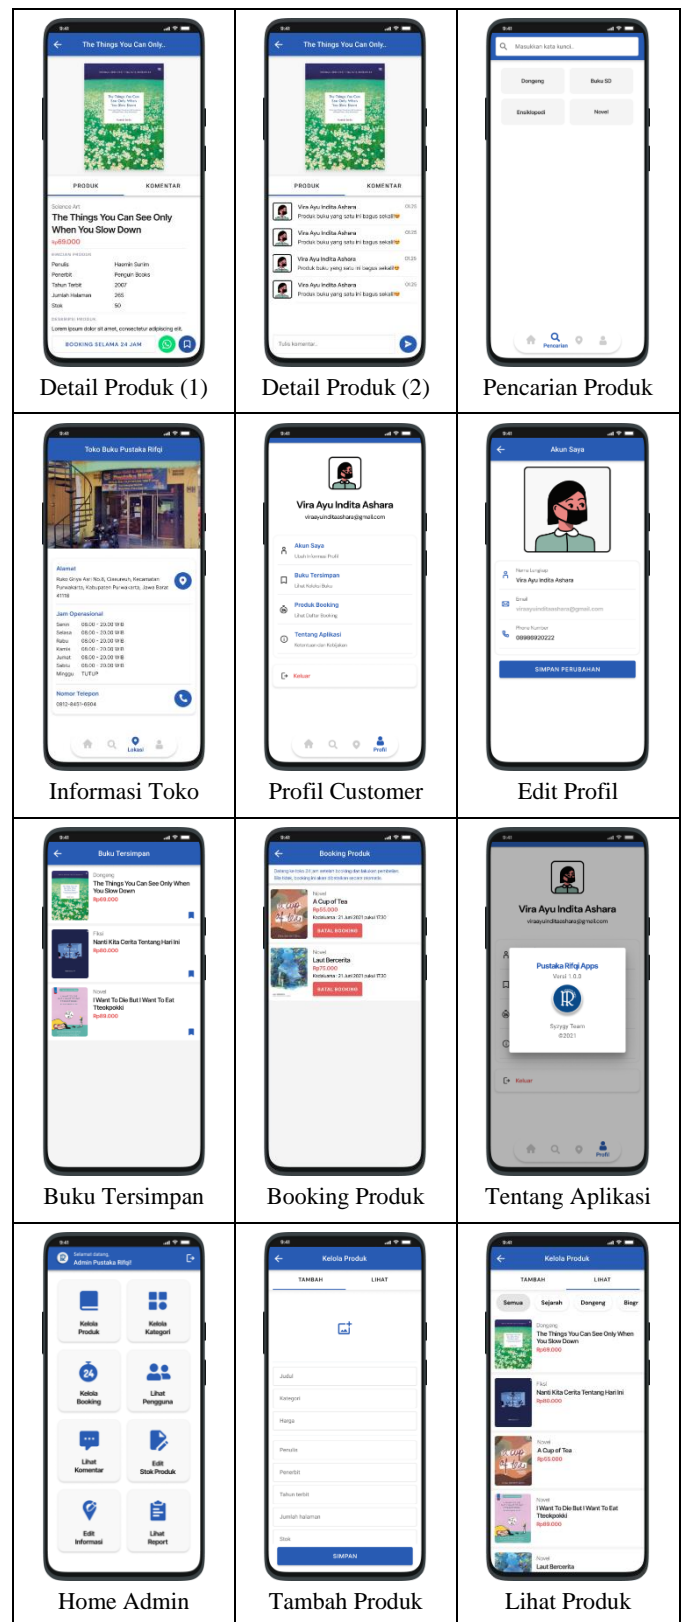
| | | |
|---|---|---|
| The Things You Can Only.. PRODUK KOMENTAR Science Art The Things You Can See Only When You Slow Down Rp69.000 Penulis Haemin Sunim Penerbit Penguin Books Tahun Terbit 2007 Jumlah Halaman 265 Stok 50 Lorem ipsum dolor sit amet, consectetur adipiscing elit. BOOKING SELAMA 24 JAM Detail Produk (1) | The Things You Can Only.. PRODUK KOMENTAR Vira Ayu Indita Ashara Produk buku yang satu ini bagus sekali! Vira Ayu Indita Ashara Produk buku yang satu ini bagus sekali! Vira Ayu Indita Ashara Produk buku yang satu ini bagus sekali! Vira Ayu Indita Ashara Produk buku yang satu ini bagus sekali! Tulis komentar... Detail Produk (2) | Masukkan kata kunci.. Dongeng Buku SD Ensiklopedi Novel Pencarian Pencarian Produk |
| Toko Buku Pustaka Rifqi Alamat Jam Operasional Senin 08.00 - 20.00 WIB Selasa 08.00 - 20.00 WIB Rabu 08.00 - 20.00 WIB Kamis 08.00 - 20.00 WIB Jumat 08.00 - 20.00 WIB Sabtu 08.00 - 20.00 WIB Minggu TUTUP Nomor Telepon Lokasi Informasi Toko | Vira Ayu Indita Ashara viraayuinditaashara@gmail.com Akun Saya Buku Tersimpan Produk Booking Tentang Aplikasi Keluar Profil Profil Customer | Akun Saya Nama Lengkap Vira Ayu Indita Ashara Email viraayuinditaashara@gmail.com Phone Number 08996920222 SIMPAN PERUBAHAN Edit Profil |
| Buku Tersimpan Dongeng The Things You Can See Only When You Slow Down Rp69.000 Fiksi Nanti Kita Cerita Tentang Hari Ini Rp80.000 Novel I Want To Die But I Want To Eat Tteokpokki Rp89.000 Buku Tersimpan | Booking Produk Novel A Cup of Tea Rp55.000 BATAL BOOKING Novel Laut Bercerita Rp70.000 BATAL BOOKING Booking Produk | Vira Ayu Indita Ashara viraayuinditaashara@gmail.com Pustaka Rifqi Apps Versi 1.0.0 Syrygy Team ©2021 Keluar Profil Tentang Aplikasi |
| Selamat datang Admin Pustaka Rifqi Kelola Produk Kelola Kategori Kelola Booking Lihat Pengguna Lihat Komentar Edit Stok Produk Edit Informasi Lihat Report Home Admin | Kelola Produk TAMBAH LIHAT Judul Kategori Harga Penulis Penerbit Tahun terbit Jumlah halaman Stok SIMPAN Tambah Produk | Kelola Produk TAMBAH LIHAT Semua Sejarah Dongeng Biogr Dongeng The Things You Can See Only When You Slow Down Rp69.000 Fiksi Nanti Kita Cerita Tentang Hari Ini Rp80.000 Novel A Cup of Tea Rp55.000 Novel I Want To Die But I Want To Eat Tteokpokki Rp89.000 Novel Laut Bercerita Lihat Produk |